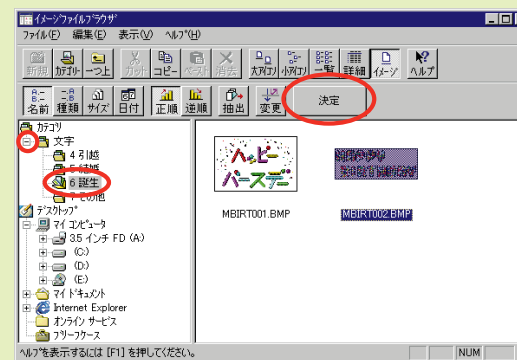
イメージファイルブラウザ

ファイル(F) 編集(E) 表示(V) ヘルプ(H)

新規 カテゴリー 一つ上 カット コピー ペースト 消去 大アイコン 小アイコン 一覧 詳細 イメージ ヘルプ

名前 種類 サイズ 日付 正順 逆順 抽出 変更 決定

カテゴリ
文字
4 引越
5 結婚
6 誕生
7 その他
デスクトップ
マイ コンピュータ
3.5 インチ FD (A:)
(C:)
(D:)
(E:)
マイ ドキュメント
Internet Explorer
オンライン サービス
フリーフケース

ハッピー バースデー

MBIRT001.BMP

MBIRT002.BMP

ヘルプを表示するには [F1] を押してください。

NUM